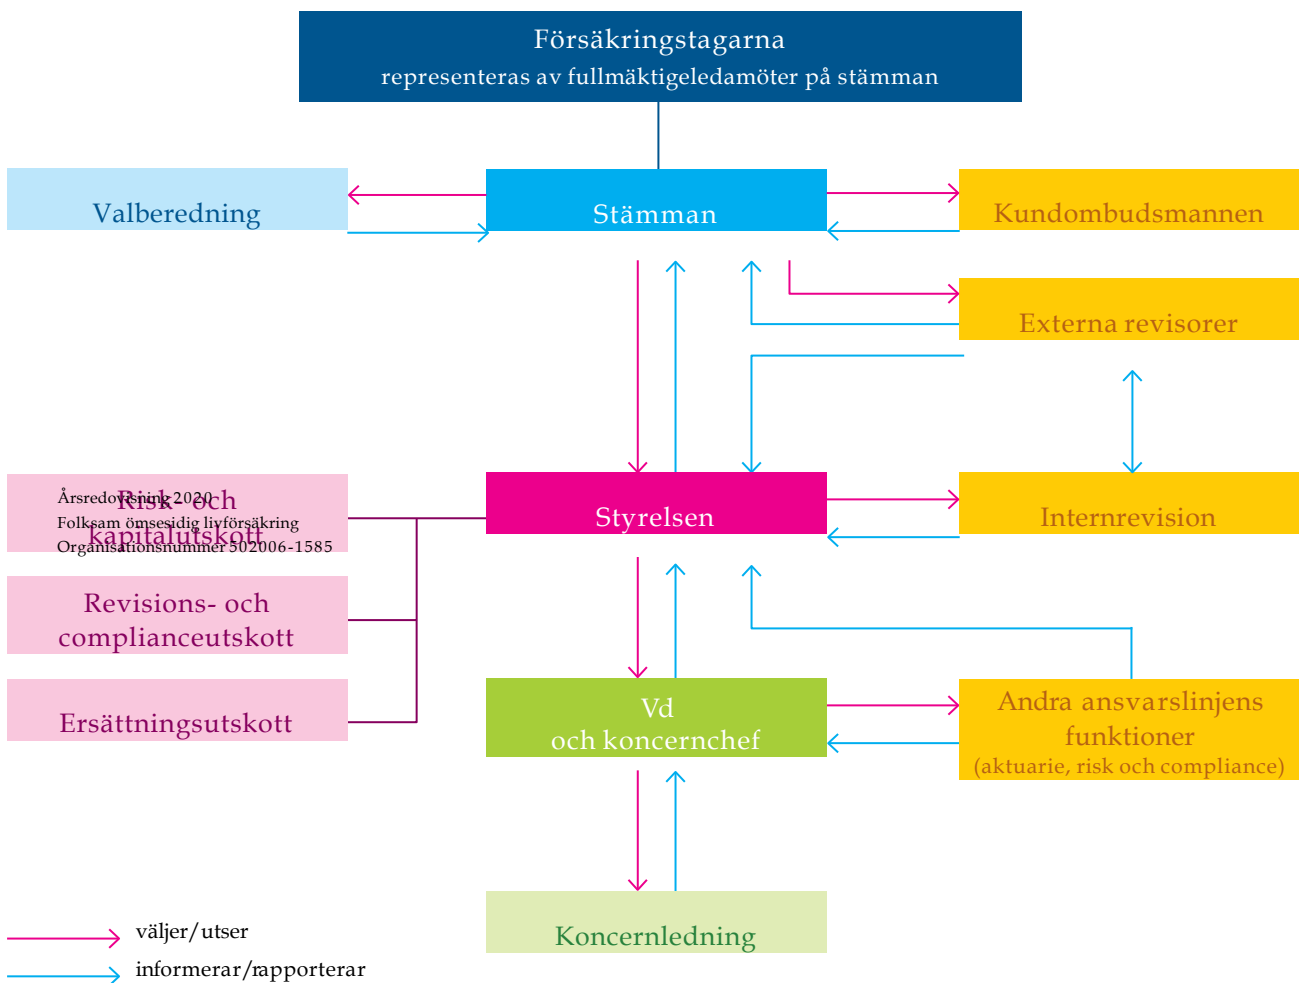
Försäkringstagarna
representeras av fullmäktigeledamöter på stämman

Valberedning

Stämman

Kundombudsmannen

Externa revisorer

Risk- och kapitalutskott

Årsredovisning 2020
Folksam ömsesidig livförsäkring
Organisationsnummer 502006-1585

Styrelsen

Internrevision

Revisions- och complianceutskott

Ersättningsutskott

Vd
och koncernchef

Andra ansvarslinjens funktioner
(aktuarie, risk och compliance)

Koncernledning

väljer/utser

informerar/rapporterar